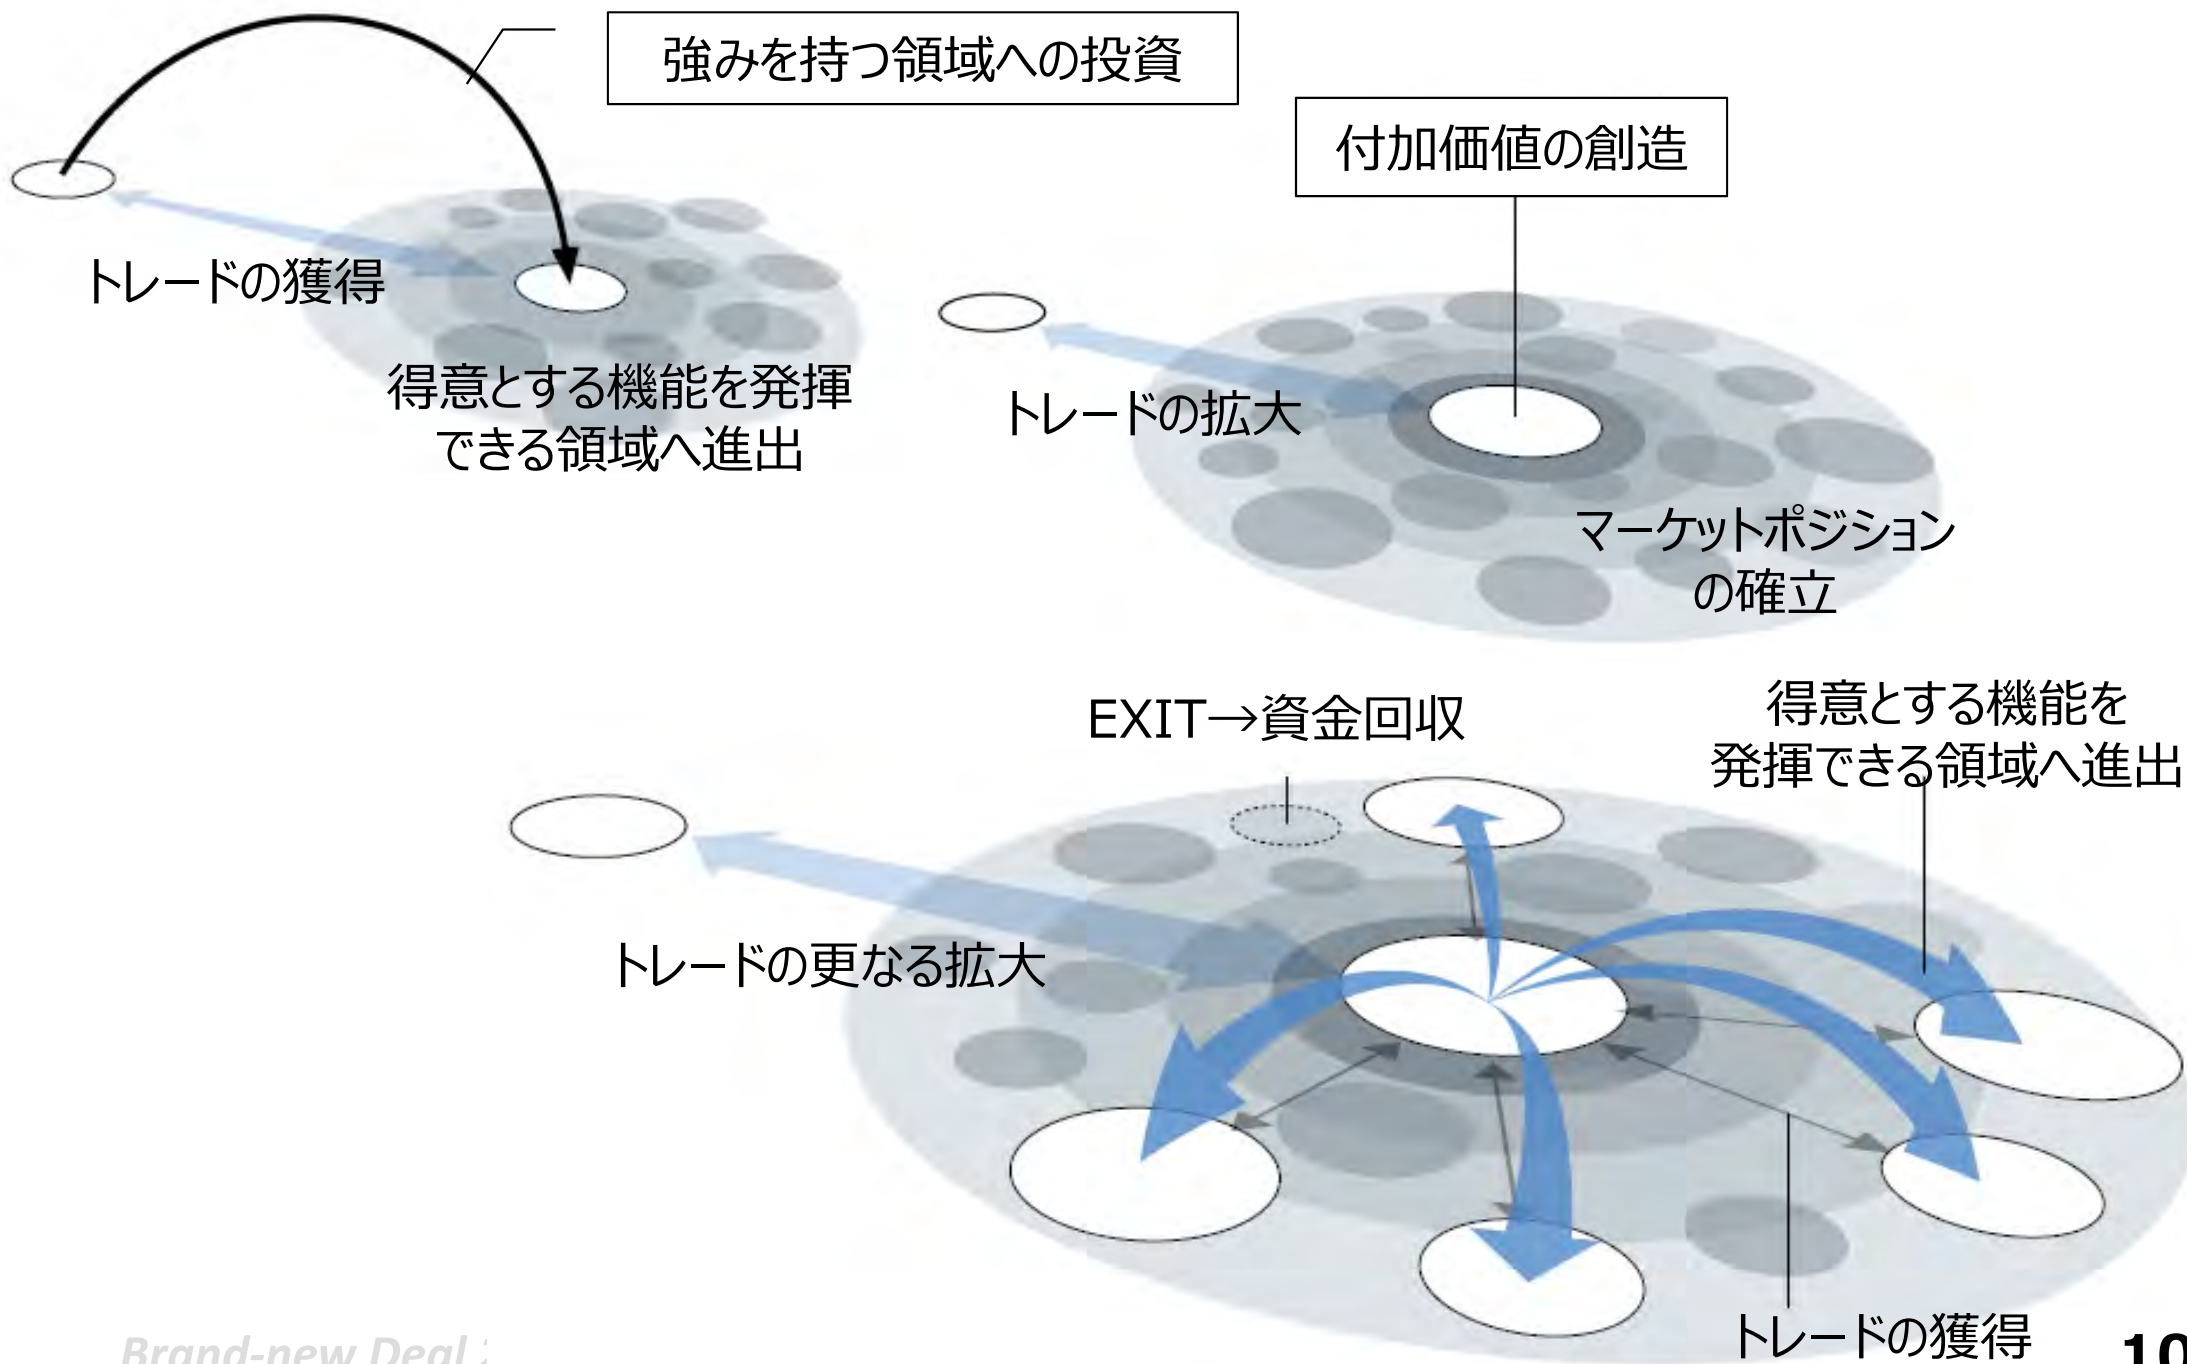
強みを持つ領域への投資

付加価値の創造

トレードの獲得

得意とする機能を発揮できる領域へ進出

トレードの拡大

マーケットポジションの確立

EXIT→資金回収

得意とする機能を発揮できる領域へ進出

トレードの更なる拡大

トレードの獲得

Brand-new Deal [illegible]

10